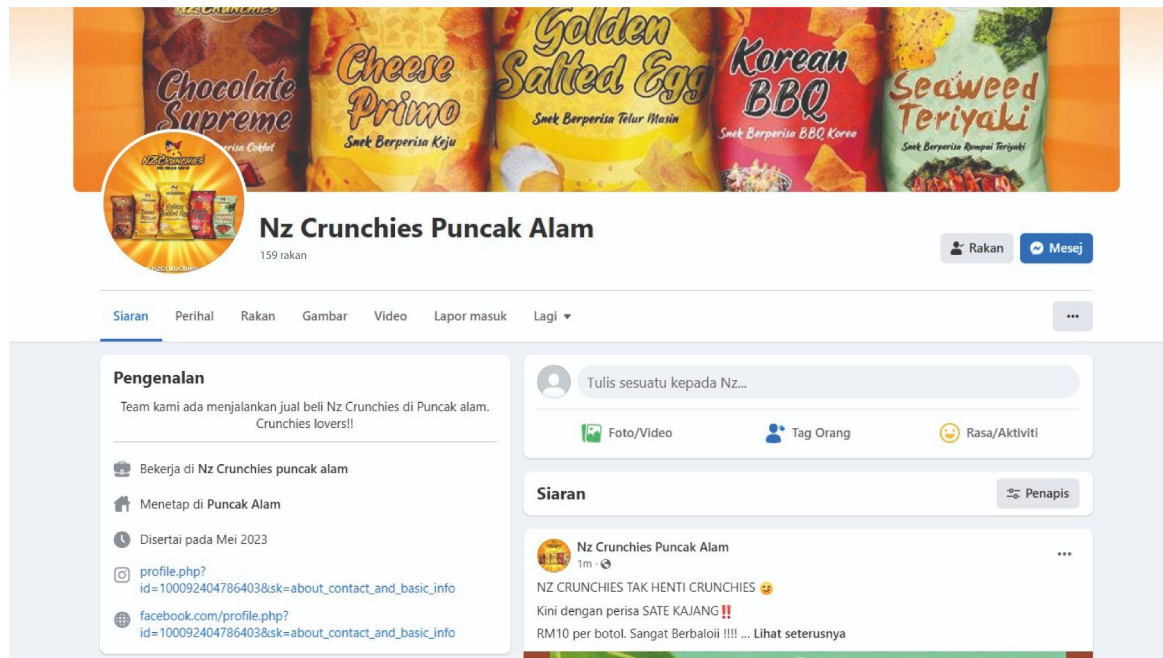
NZ CRUNCHIES

Chocolate Supreme
Snek Berperisa Coklat

Cheese Primo
Snek Berperisa Keju

Golden Salted Egg
Snek Berperisa Telur Masin

Korean BBQ
Snek Berperisa BBQ Korea

Seaweed Teriyaki
Snek Berperisa Rumpai Teriyaki

Nz Crunchies Puncak Alam
159 rakan

Rakan
Mesej

Siaran Perihal Rakan Gambar Video Lapor masuk Lagi ▾
...

Pengenalan
Team kami ada menjalankan jual beli Nz Crunchies di Puncak alam. Crunchies lovers!!

Bekerja di Nz Crunchies puncak alam
Menetap di Puncak Alam
Disertai pada Mei 2023
profile.php?id=100092404786403&sk=about_contact_and_basic_info
facebook.com/profile.php?id=100092404786403&sk=about_contact_and_basic_info

Tulis sesuatu kepada Nz...
Foto/Video
Tag Orang
Rasa/Aktiviti

Siaran
Penapis

Nz Crunchies Puncak Alam
1m ·
...
NZ CRUNCHIES TAK HENTI CRUNCHIES 😂
Kini dengan perisa SATE KAJANG‼️
RM10 per botol. Sangat Berbaloii !!!! ... Lihat seterusnya